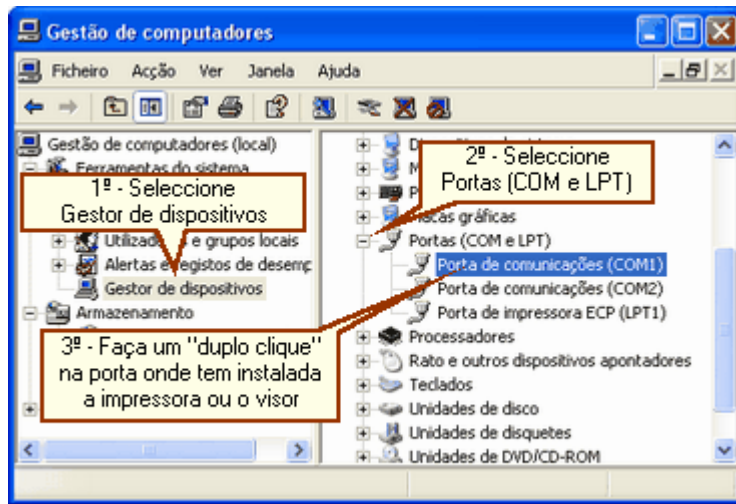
Gestão de computadores

Ficheiro Acção Ver Janela Ajuda

Gestão de computadores (local)
Ferramentas do sistema
1º - Seleccione Gestor de dispositivos
Utilizad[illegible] e grupos locais
Alertas e registos de desemp
Gestor de dispositivos
Armazenamento

3º - Faça um "duplo clique" na porta onde tem instalada a impressora ou o visor

2º - Seleccione Portas (COM e LPT)

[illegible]cas gráficas
Portas (COM e LPT)
Porta de comunicações (COM1)
Porta de comunicações (COM2)
Porta de impressora ECP (LPT1)
Processadores
Rato e outros dispositivos apontadores
Teclados
Unidades de disco
Unidades de disquetes
Unidades de DVD/CD-ROM